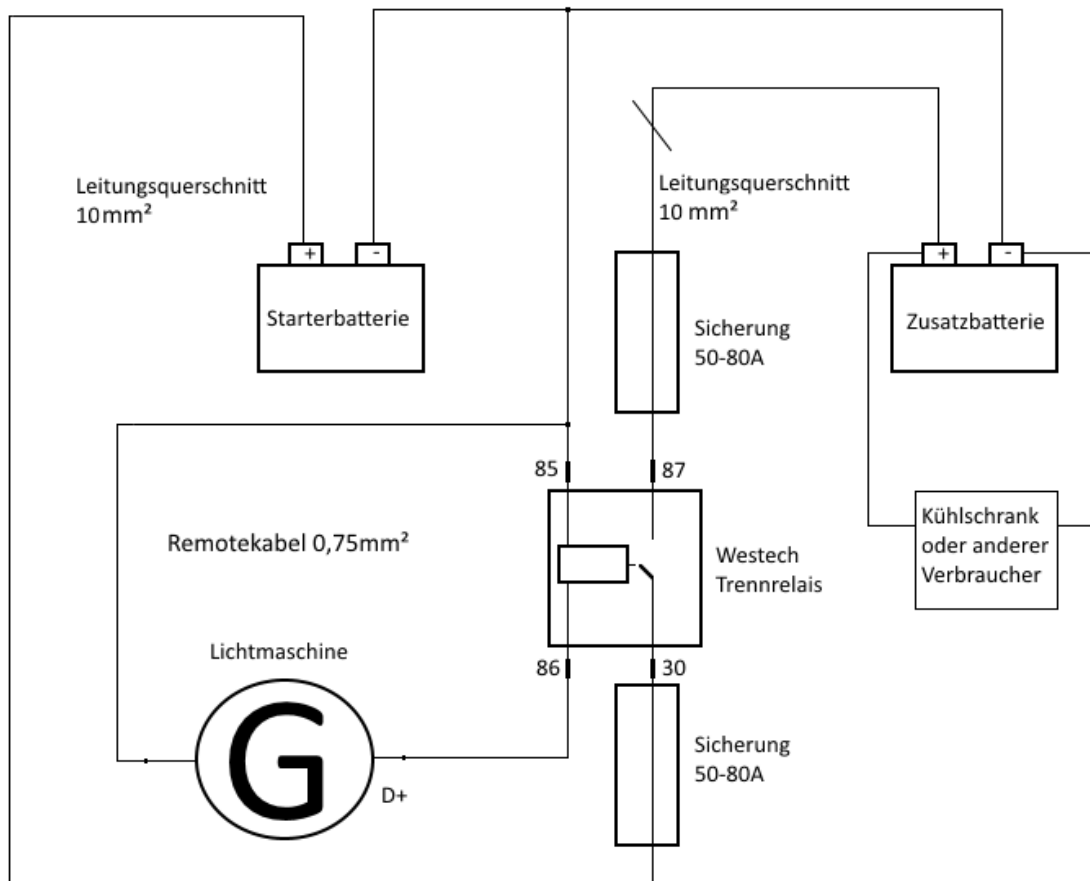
Leitungsquerschnitt
10mm²

+ -
Starterbatterie

Leitungsquerschnitt
10 mm²

Sicherung
50-80A

+ -
Zusatzbatterie

85
87

Remotekabel 0,75mm²

Westech
Trennrelais

Kühlschrank
oder anderer
Verbraucher

Lichtmaschine

86
30

G

D+

Sicherung
50-80A